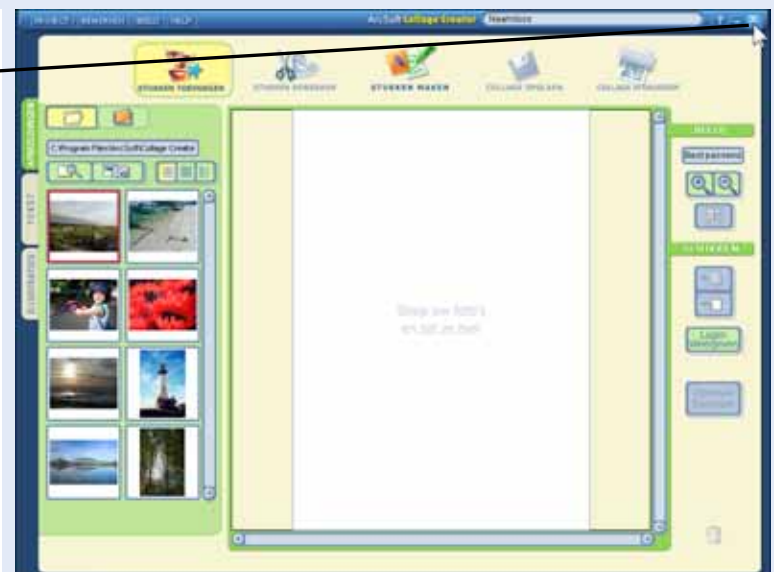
PROJECT | BEWERKEN | BEELD | HELP
ArcSoft Collage Creator
Naamloos
STUKKEN TOEVOEGEN
STUKKEN VERSIEREN
STUKKEN MAKEN
COLLAGE OPSLAAN
COLLAGE AFDRUKKEN
AFBEELDINGEN
TEKST
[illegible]
C:\Program Files\ArcSoft\Collage Creator
Drop uw foto's
en tekst hier
BEELD
Best passend
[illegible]
Laag
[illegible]
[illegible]